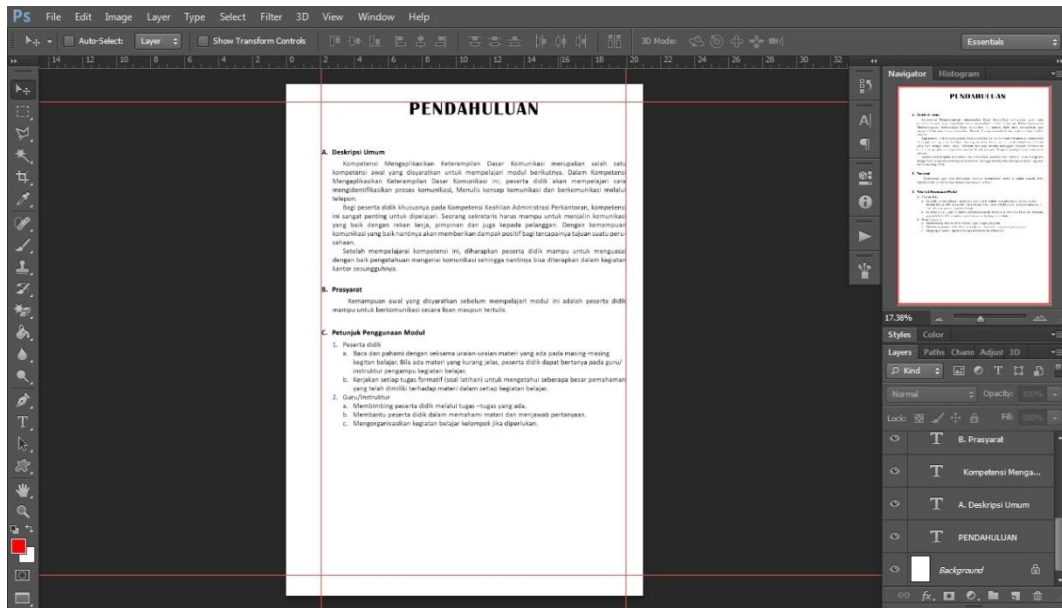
Ps File Edit Image Layer Type Select Filter 3D View Window Help

Auto-Select: Layer Show Transform Controls 3D Mode: Essentials

14 12 10 8 6 4 2 0 2 4 6 8 10 12 14 16 18 20 22 24 26 28 30 32

PENDAHULUAN

A. Deskripsi Umum

Kompetensi Mengaplikasikan Keterampilan Dasar Komunikasi merupakan salah satu kompetensi awal yang disyaratkan untuk mempelajari modul berikutnya. Dalam Kompetensi Mengaplikasikan Keterampilan Dasar Komunikasi ini, peserta didik akan mempelajari cara mengidentifikasikan proses komunikasi, Menulis konsep komunikasi dan berkomunikasi melalui telepon.

Bagi peserta didik khususnya pada Kompetensi Keahlian Administrasi Perkantoran, kompetensi ini sangat penting untuk dipelajari. Seorang sekretaris harus mampu untuk menjalin komunikasi yang baik dengan rekan kerja, pimpinan dan juga kepada pelanggan. Dengan kemampuan komunikasi yang baik nantinya akan memberikan dampak positif bagi tercapainya tujuan suatu perusahaan.

Setelah mempelajari kompetensi ini, diharapkan peserta didik mampu untuk menguasai dengan baik pengetahuan mengenai komunikasi sehingga nantinya bisa diterapkan dalam kegiatan kantor sesungguhnya.

B. Prasyarat

Kemampuan awal yang disyaratkan sebelum mempelajari modul ini adalah peserta didik mampu untuk berkomunikasi secara lisan maupun tertulis.

C. Petunjuk Penggunaan Modul

1. Peserta didik
a. Baca dan pahami dengan seksama uraian-uraian materi yang ada pada masing-masing kegitan belajar. Bila ada materi yang kurang jelas, peserta didik dapat bertanya pada guru/ instruktur pengampu kegiatan belajar.
b. Kerjakan setiap tugas formatif (soal latihan) untuk mengetahui seberapa besar pemahaman yang telah dimiliki terhadap materi dalam setiap kegiatan belajar.
2. Guru/Instruktur
a. Membimbing peserta didik melalui tugas –tugas yang ada.
b. Membantu peserta didik dalam memahami materi dan menjawab pertanyaan.
c. Mengorganisasikan kegiatan belajar kelompok jika diperlukan.

Navigator Histogram

PENDAHULUAN

17.38%

Styles Color

Layers Paths Chann Adjust 3D

Kind

Normal Opacity: 100%

Lock: Fill: 100%

B. Prasyarat

Kompetensi Menga...

A. Deskripsi Umum

PENDAHULUAN

Background